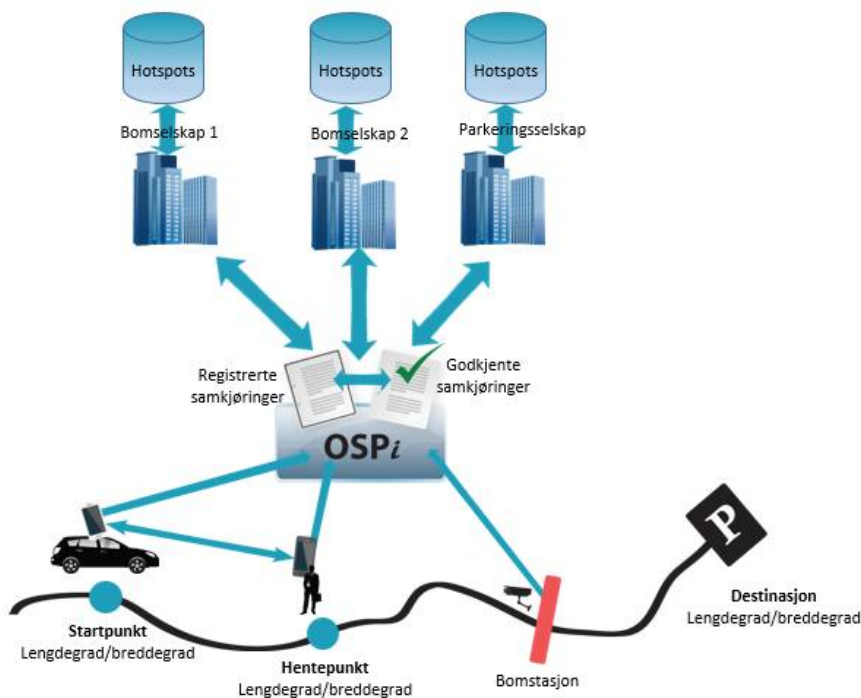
Hotspots
Hotspots
Hotspots
Bomselskap 1
Bomselskap 2
Parkeringsselskap
Registrerte samkjøringer
Godkjente samkjøringer
OSP$i$
P
Destinasjon
Lengdegrad/breddegrad
Startpunkt
Lengdegrad/breddegrad
Hentepunkt
Lengdegrad/breddegrad
Bomstasjon